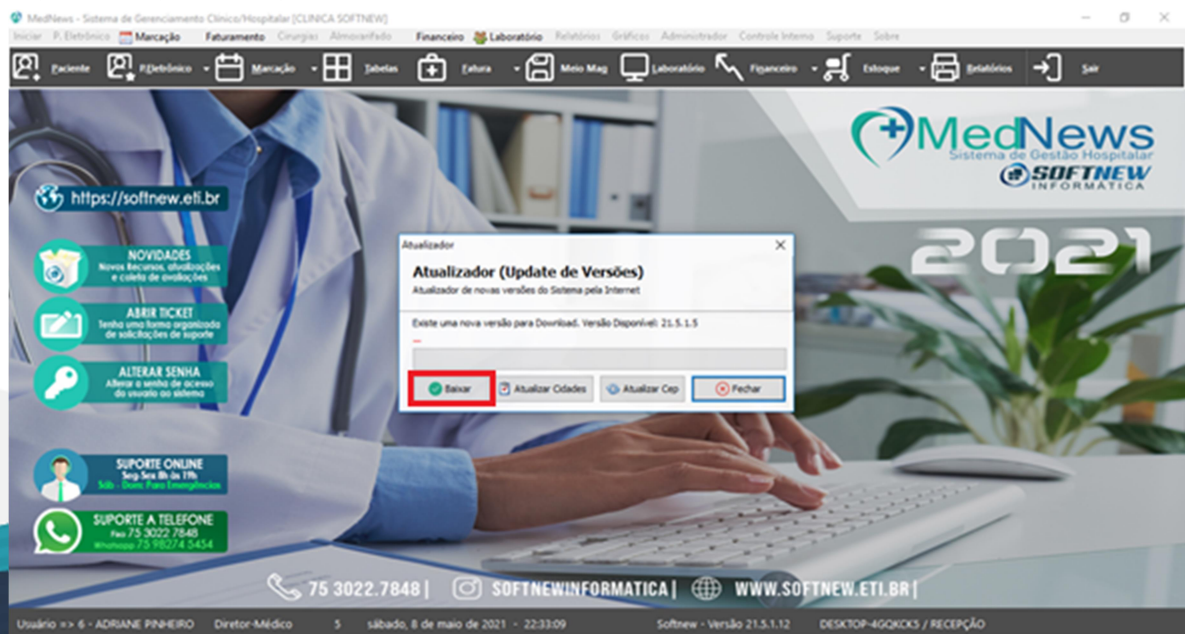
MedNews - Sistema de Gerenciamento Clínico/Hospitalar [CLINICA SOFTNEW]

Iniciar P. Eletrônico Marcação Faturamento Cirurgias Almoxarifado Financeiro Laboratório Relatórios Gráficos Administrador Controle Interno Suporte Sobre

Paciente P.Eletrônico Marcação Tabelas Fatura Meio Mag Laboratório Financeiro Estoque Relatórios Sair

MedNews
Sistema de Gestão Hospitalar
SOFTNEW INFORMÁTICA

2021

https://softnew.eti.br

NOVIDADES
Novos Recursos, atualizações e coleta de avaliações

ABRIR TICKET
Tenha uma forma organizada de solicitações de suporte

ALTERAR SENHA
Alterar a senha de acesso do usuário ao sistema

SUPORTE ONLINE
Seg-Sex 8h às 19h
Sáb - Dom: Para Emergências

SUPORTE A TELEFONE
Fixo 75 3022 7848
Whatsapp 75 98274 5454

Atualizador

Atualizador (Update de Versões)
Atualizador de novas versões do Sistema pela Internet

Existe uma nova versão para Download. Versão Disponível: 21.5.1.5

Baixar Atualizar Cidades Atualizar Cep Fechar

75 3022.7848 | SOFTNEWINFORMATICA | WWW.SOFTNEW.ETI.BR |

Usuário => 6 - ADRIANE PINHEIRO Diretor-Médico 5 sábado, 8 de maio de 2021 - 22:33:09 Softnew - Versão 21.5.1.12 DESKTOP-4GQKCK5 / RECEPÇÃO